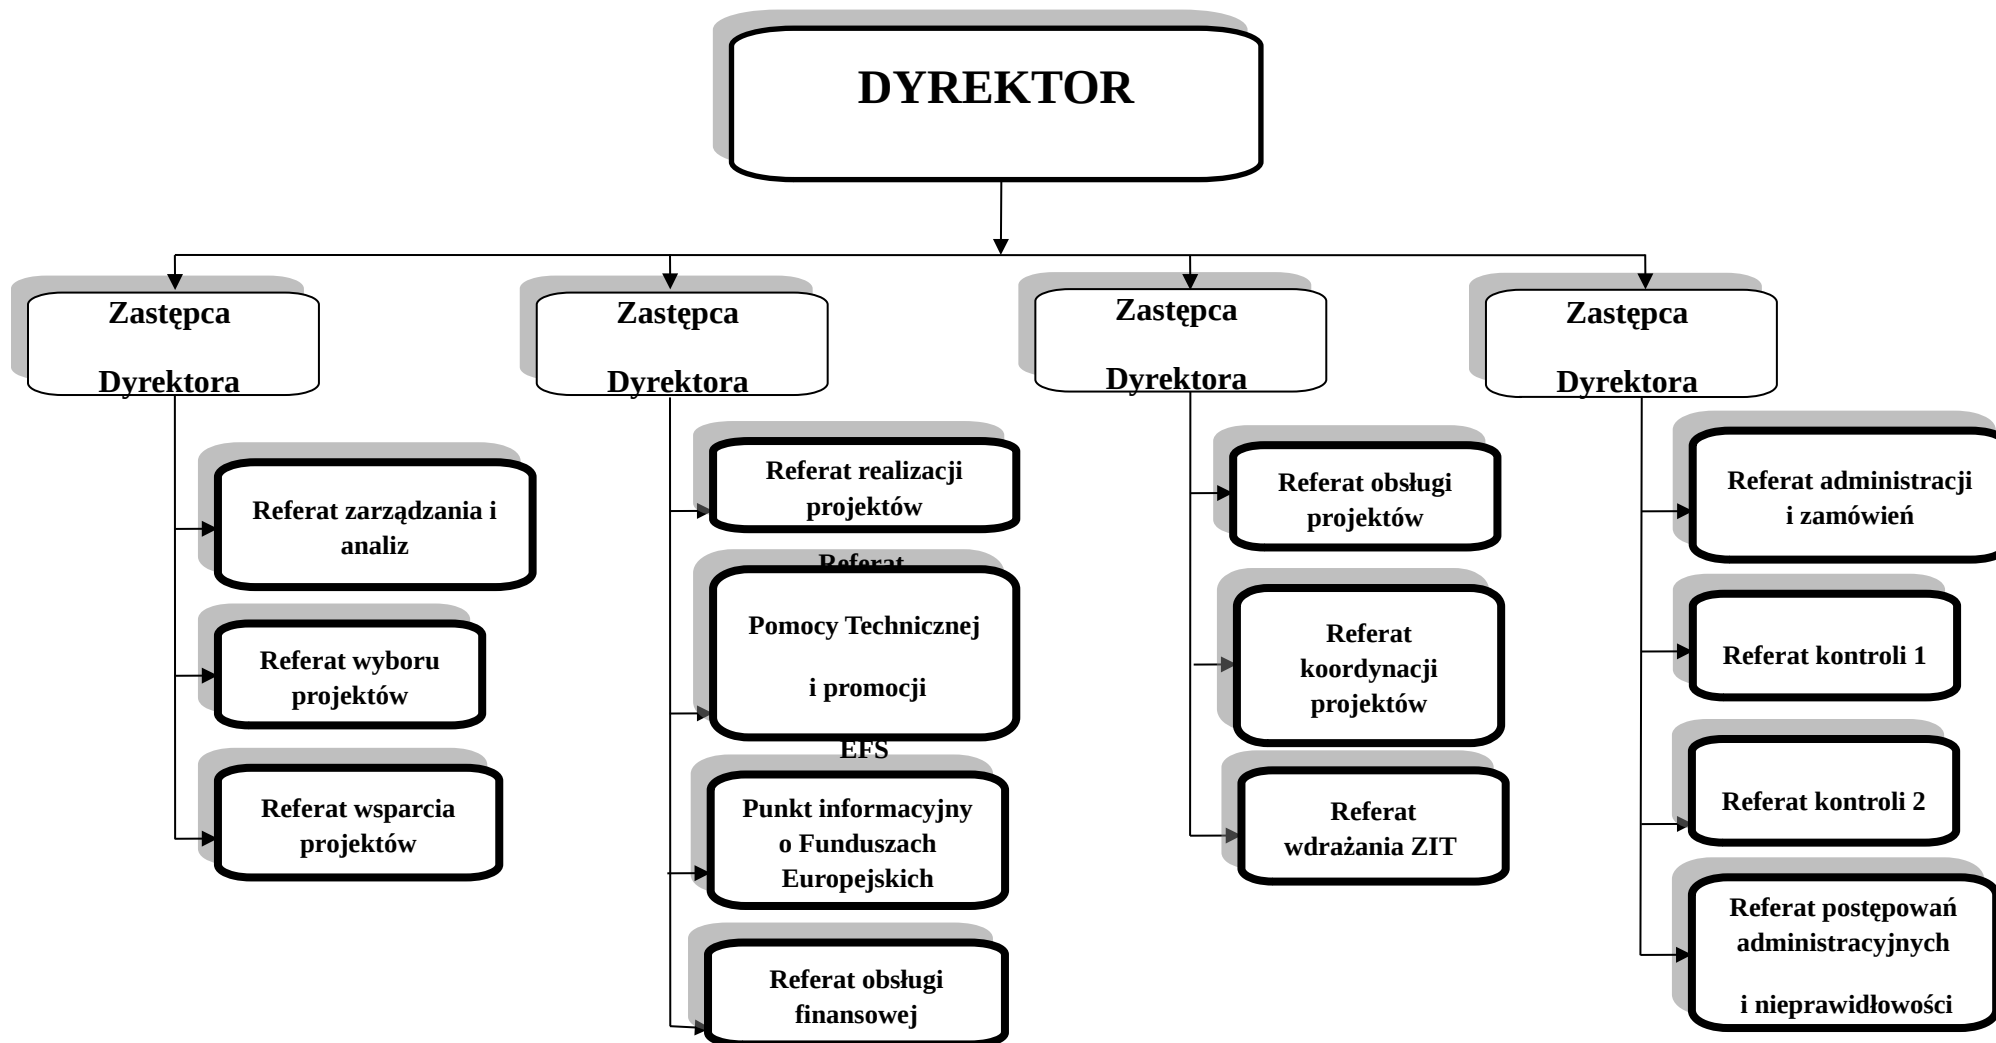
DYREKTOR

Zastępca Dyrektora

Referat zarządzania i analiz

Referat wyboru projektów

Referat wsparcia projektów

Zastępca Dyrektora

Referat realizacji projektów

Referat Pomocy Technicznej i promocji EFS

Punkt informacyjny o Funduszach Europejskich

Referat obsługi finansowej

Zastępca Dyrektora

Referat obsługi projektów

Referat koordynacji projektów

Referat wdrażania ZIT

Zastępca Dyrektora

Referat administracji i zamówień

Referat kontroli 1

Referat kontroli 2

Referat postępowań administracyjnych i nieprawidłowości